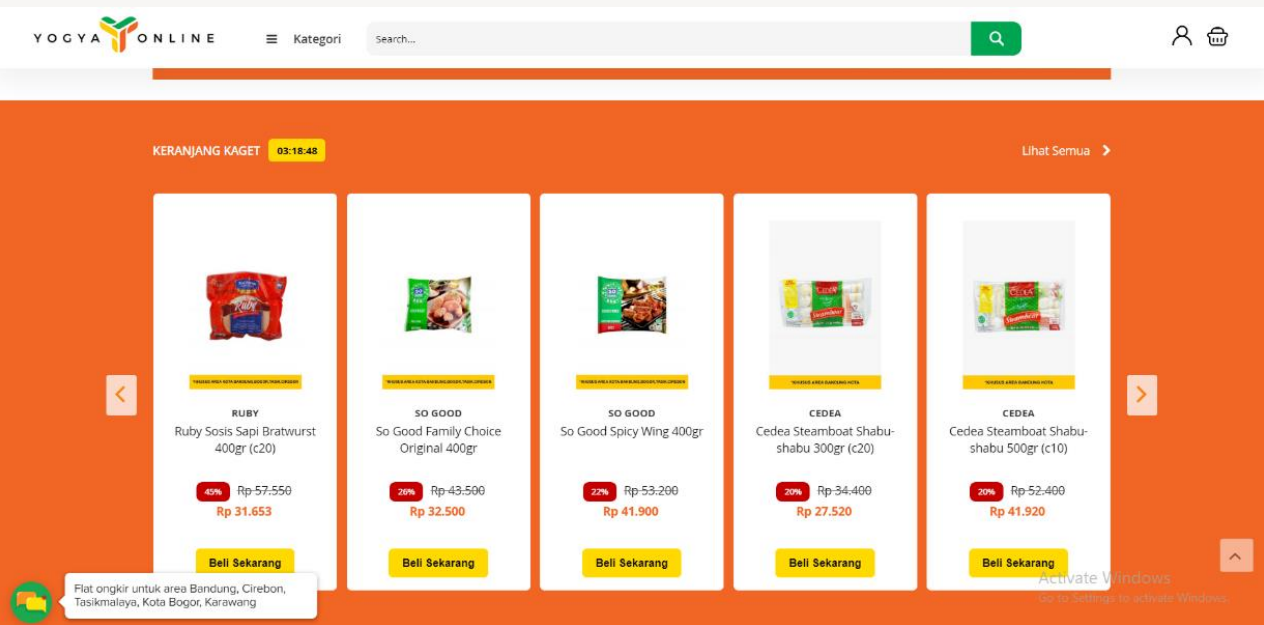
YOGYA ONLINE

Kategori

Search...

KERANJANG KAGET 03:18:48

Lihat Semua

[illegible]

RUBY
Ruby Sosis Sapi Bratwurst 400gr (c20)
45% Rp 57.550
Rp 31.653
Beli Sekarang

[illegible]

SO GOOD
So Good Family Choice Original 400gr
26% Rp 43.500
Rp 32.500
Beli Sekarang

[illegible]

SO GOOD
So Good Spicy Wing 400gr
22% Rp 53.200
Rp 41.900
Beli Sekarang

*KHUSUS AREA BANDUNG KOTA

CEDEA
Cedea Steamboat Shabu-shabu 300gr (c20)
20% Rp 34.400
Rp 27.520
Beli Sekarang

*KHUSUS AREA BANDUNG KOTA

CEDEA
Cedea Steamboat Shabu-shabu 500gr (c10)
20% Rp 52.400
Rp 41.920
Beli Sekarang

Flat ongkir untuk area Bandung, Cirebon, Tasikmalaya, Kota Bogor, Karawang

Activate Windows
Go to Settings to activate Windows.